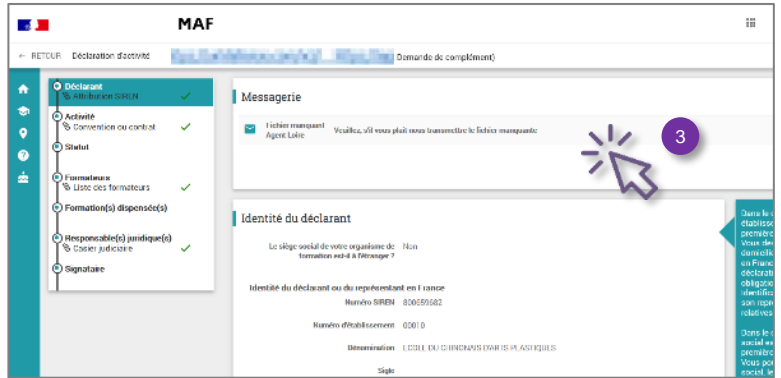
MAF

← RETOUR Déclaration d'activité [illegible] Demande de complément)

Déclarant
Attribution SIREN
Activité
Convention ou contrat
Statut
Formateurs
Liste des formateurs
Formation(s) dispensée(s)
Responsable(s) juridique(s)
Casier judiciaire
Signataire

Messagerie

Fichier manquant
Agent Loire
Veuillez, s'il vous plaît nous transmettre le fichier manquante

3

Identité du déclarant

Le siège social de votre organisme de formation est-il à l'étranger ? Non

Identité du déclarant ou du représentant en France

Numéro SIREN 800059582

Numéro d'établissement 00010

Dénomination ECOLE DU CHINONAIS D'ARTS PLASTIQUES

Sigle

Dans le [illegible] établisse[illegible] première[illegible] Vous dev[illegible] domicilié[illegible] en Franc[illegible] déclarati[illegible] obligatio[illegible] identifica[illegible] son repr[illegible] relatives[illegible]

Dans le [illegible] social es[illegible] première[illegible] Vous po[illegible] social, le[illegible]